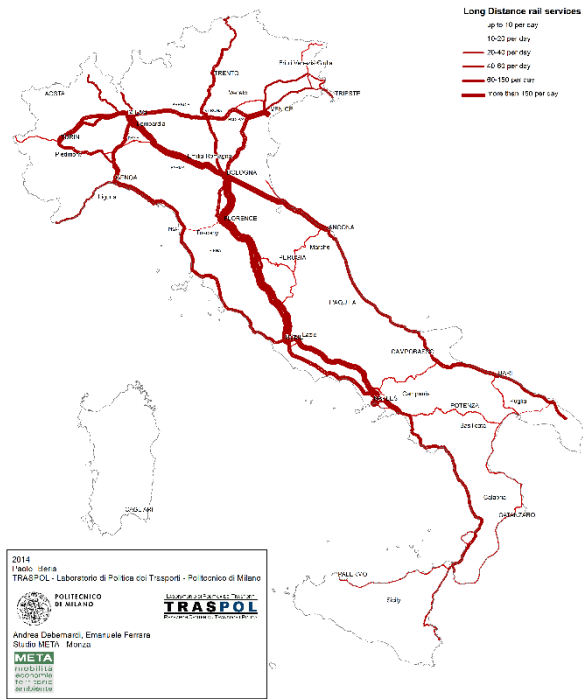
Long Distance rail services
up to 10 per day
10-20 per day
20-40 per day
40-80 per day
80-150 per day
more than 150 per day

TRENTO
Friuli Venezia Giulia
TRIESTE
AOSTA
Veneto
MILANO
Lombardia
VENICE
TURIN
Piedmont
Emilia Romagna
BOLOGNA
GENOA
Liguria
FLORENCE
ANCONA
Pisa
Tuscany
Marche
PERUGIA
L'AQUILA
Lazio
Rome
CAMPOBASSO
BARI
Campania
NAPLES
POTENZA
Puglia
Basilicata
CAGLIARI
Calabria
CATANZARO
PALERMO
Sicily

2014
Paolo Beria
TRASPOL - Laboratorio di Politica dei Trasporti - Politecnico di Milano
POLITECNICO DI MILANO
TRASPOL
Andrea Debernardi, Emanuele Ferrara
Studio META Monza
META
mobilità
economia
territorio
ambiente